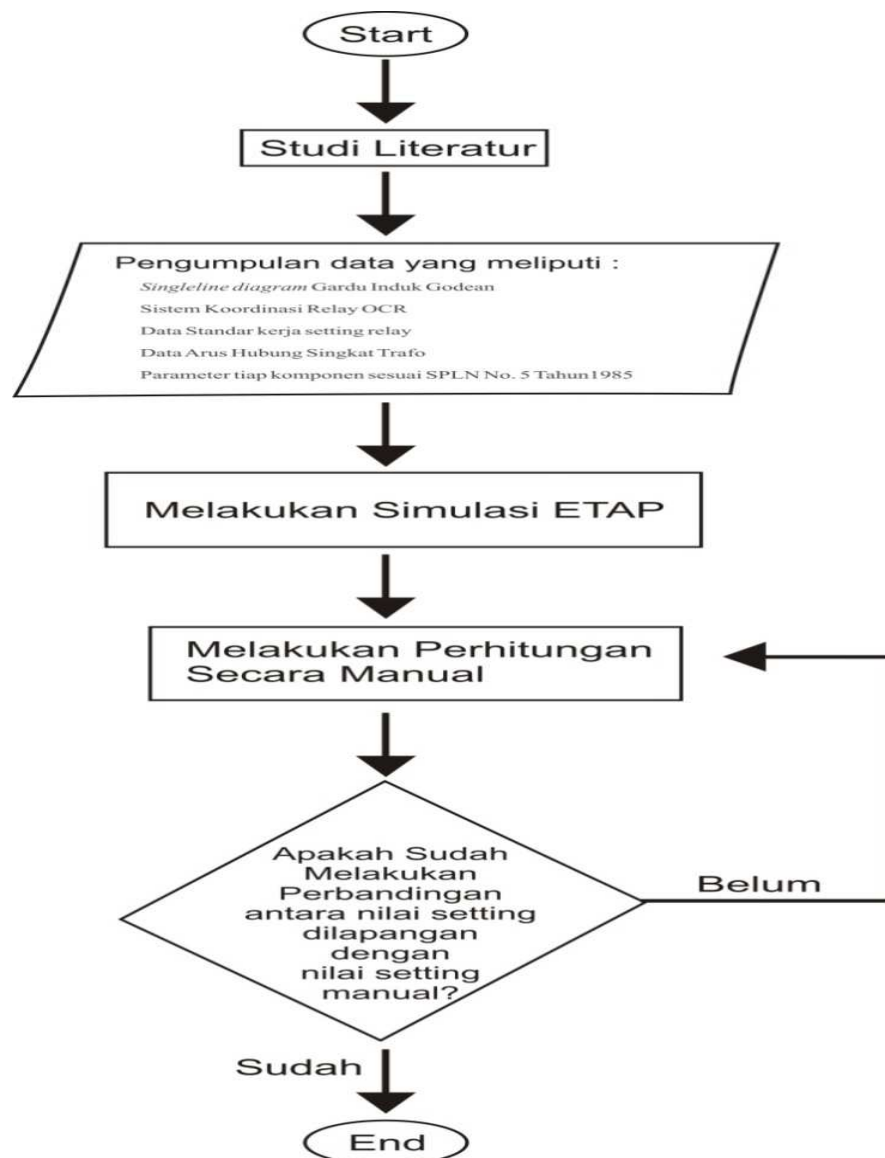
Start

Studi Literatur

Pengumpulan data yang meliputi :
Singleline diagram Gardu Induk Godean
Sistem Koordinasi Relay OCR
Data Standar kerja setting relay
Data Arus Hubung Singkat Trafo
Parameter tiap komponen sesuai SPLN No. 5 Tahun1985

Melakukan Simulasi ETAP

Melakukan Perhitungan Secara Manual

Apakah Sudah Melakukan Perbandingan antara nilai setting dilapangan dengan nilai setting manual?

Belum

Sudah

End